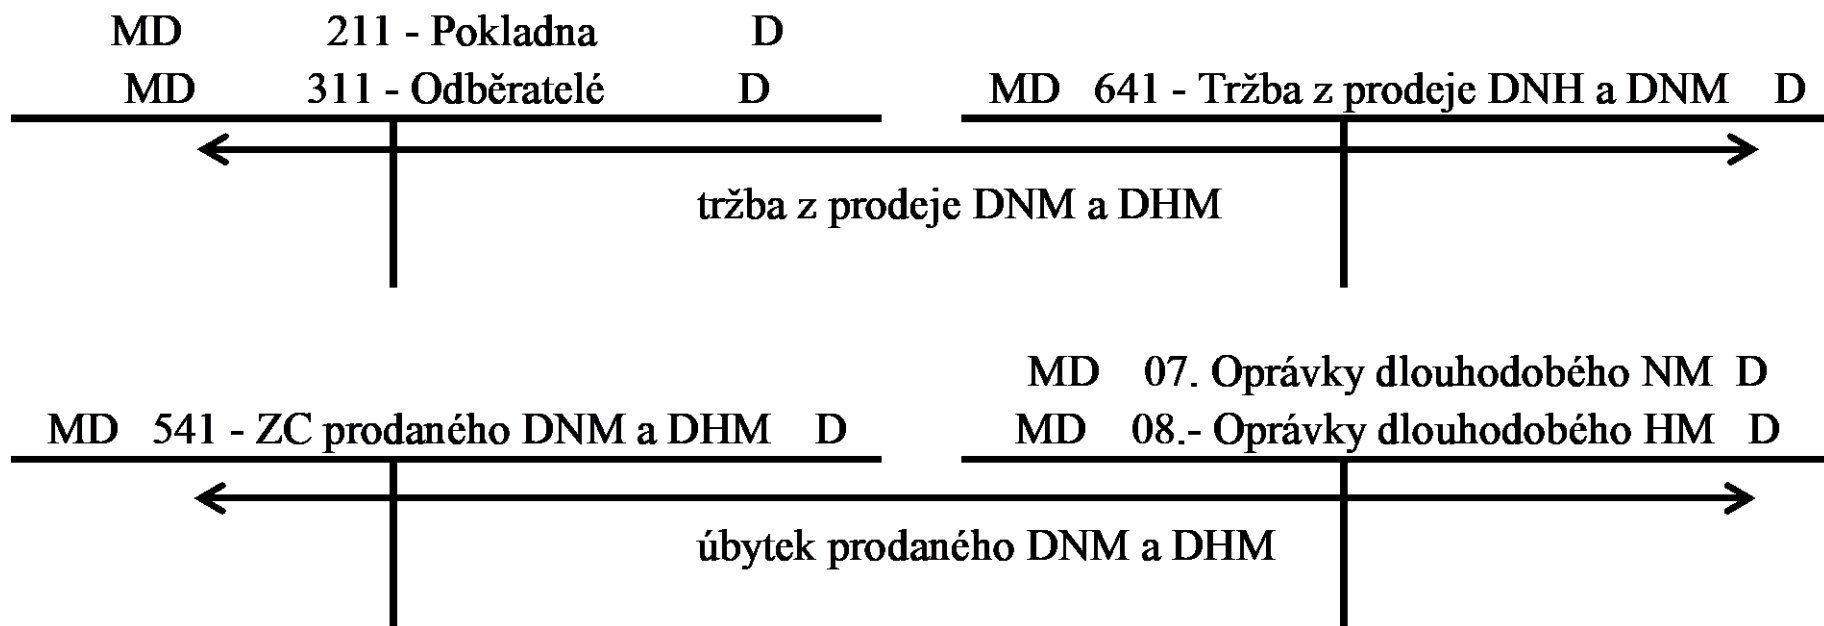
MD 211 - Pokladna D
MD 311 - Odběratelé D

MD 641 - Tržba z prodeje DNH a DNM D

tržba z prodeje DNM a DHM

MD 07. Oprávky dlouhodobého NM D
MD 08.- Oprávky dlouhodobého HM D

MD 541 - ZC prodaného DNM a DHM D

úbytek prodaného DNM a DHM